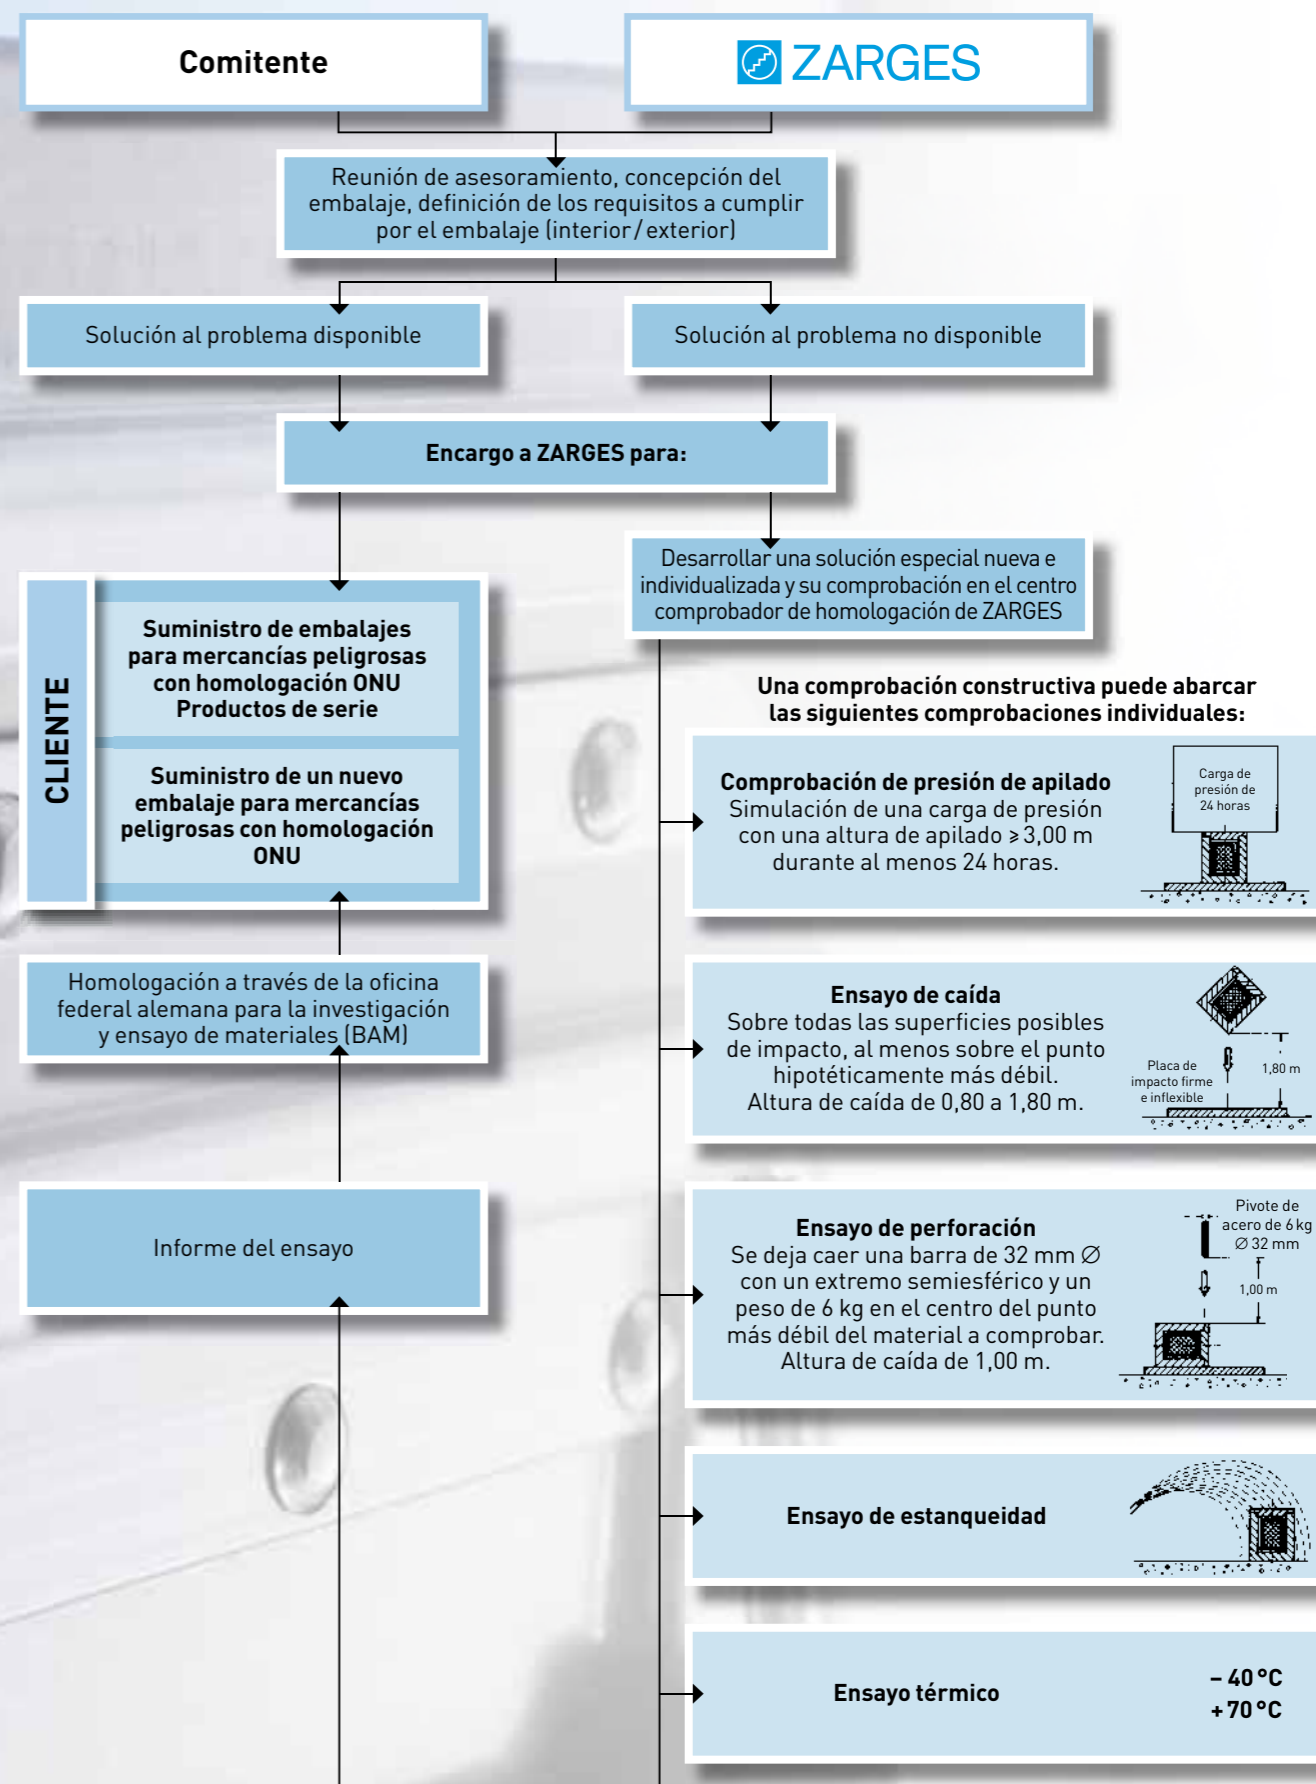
Comitente

ZARGES

Reunión de asesoramiento, concepción del embalaje, definición de los requisitos a cumplir por el embalaje (interior / exterior)

Solución al problema disponible

Solución al problema no disponible

Encargo a ZARGES para:

Desarrollar una solución especial nueva e individualizada y su comprobación en el centro comprobador de homologación de ZARGES

CLIENTE

Suministro de embalajes para mercancías peligrosas con homologación ONU Productos de serie

Suministro de un nuevo embalaje para mercancías peligrosas con homologación ONU

Homologación a través de la oficina federal alemana para la investigación y ensayo de materiales (BAM)

Informe del ensayo

Una comprobación constructiva puede abarcar las siguientes comprobaciones individuales:

Comprobación de presión de apilado
Simulación de una carga de presión con una altura de apilado ≥ 3,00 m durante al menos 24 horas.

Carga de presión de 24 horas

Ensayo de caída
Sobre todas las superficies posibles de impacto, al menos sobre el punto hipotéticamente más débil. Altura de caída de 0,80 a 1,80 m.

Placa de impacto firme e inflexible

1,80 m

Ensayo de perforación
Se deja caer una barra de 32 mm ∅ con un extremo semiesférico y un peso de 6 kg en el centro del punto más débil del material a comprobar. Altura de caída de 1,00 m.

Pivote de acero de 6 kg ∅ 32 mm

1,00 m

Ensayo de estanqueidad

Ensayo térmico

– 40 °C
+ 70 °C